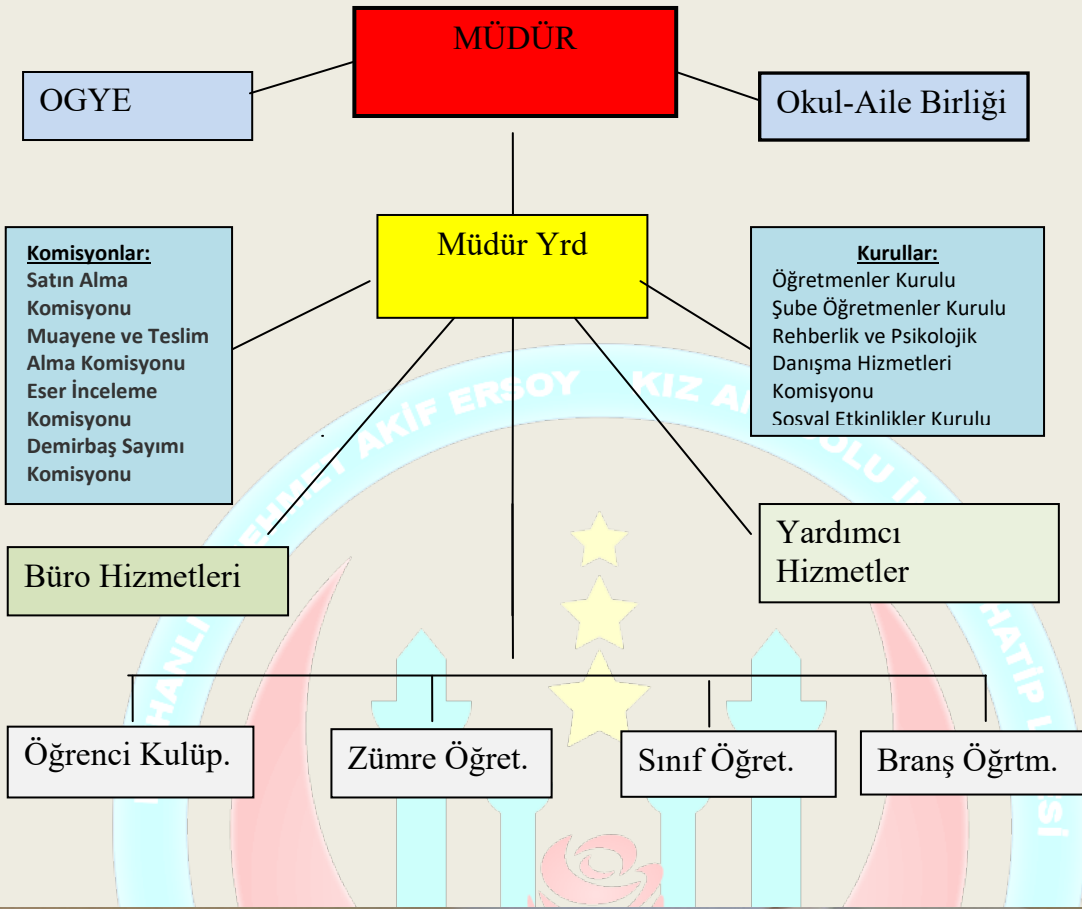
MÜDÜR

OGYE

Okul-Aile Birliği

Müdür Yrd

Komisyonlar:
Satın Alma Komisyonu
Muayene ve Teslim Alma Komisyonu
Eser İnceleme Komisyonu
Demirbaş Sayımı Komisyonu

Kurullar:
Öğretmenler Kurulu
Şube Öğretmenler Kurulu
Rehberlik ve Psikolojik Danışma Hizmetleri Komisyonu
Sosyal Etkinlikler Kurulu

Büro Hizmetleri

Yardımcı Hizmetler

Öğrenci Kulüp.

Zümre Öğret.

Sınıf Öğret.

Branş Öğrtm.

MEHMET AKİF ERSOY KIZ A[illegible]OLU İ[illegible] HATİP L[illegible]SI